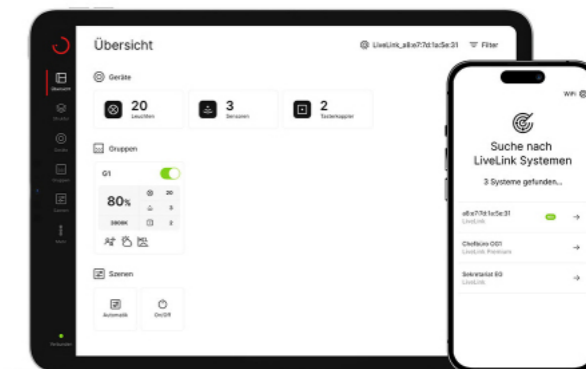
Übersicht

LiveLink_a8:e7:7d:1a:5e:31 Filter

Übersicht
Struktur
Geräte
Gruppen
Szenen
Mehr

Verbunden

Geräte

20 Leuchten

3 Sensoren

2 Tasterkoppler

Gruppen

G1

80%

3800K

20

3

2

Szenen

Automatik

On/Off

WiFi

Suche nach LiveLink Systemen

3 Systeme gefunden...

a8:e7:7d:1a:5e:31
LiveLink

Chefbüro OG1
LiveLink Premium

Sekretariat EG
LiveLink